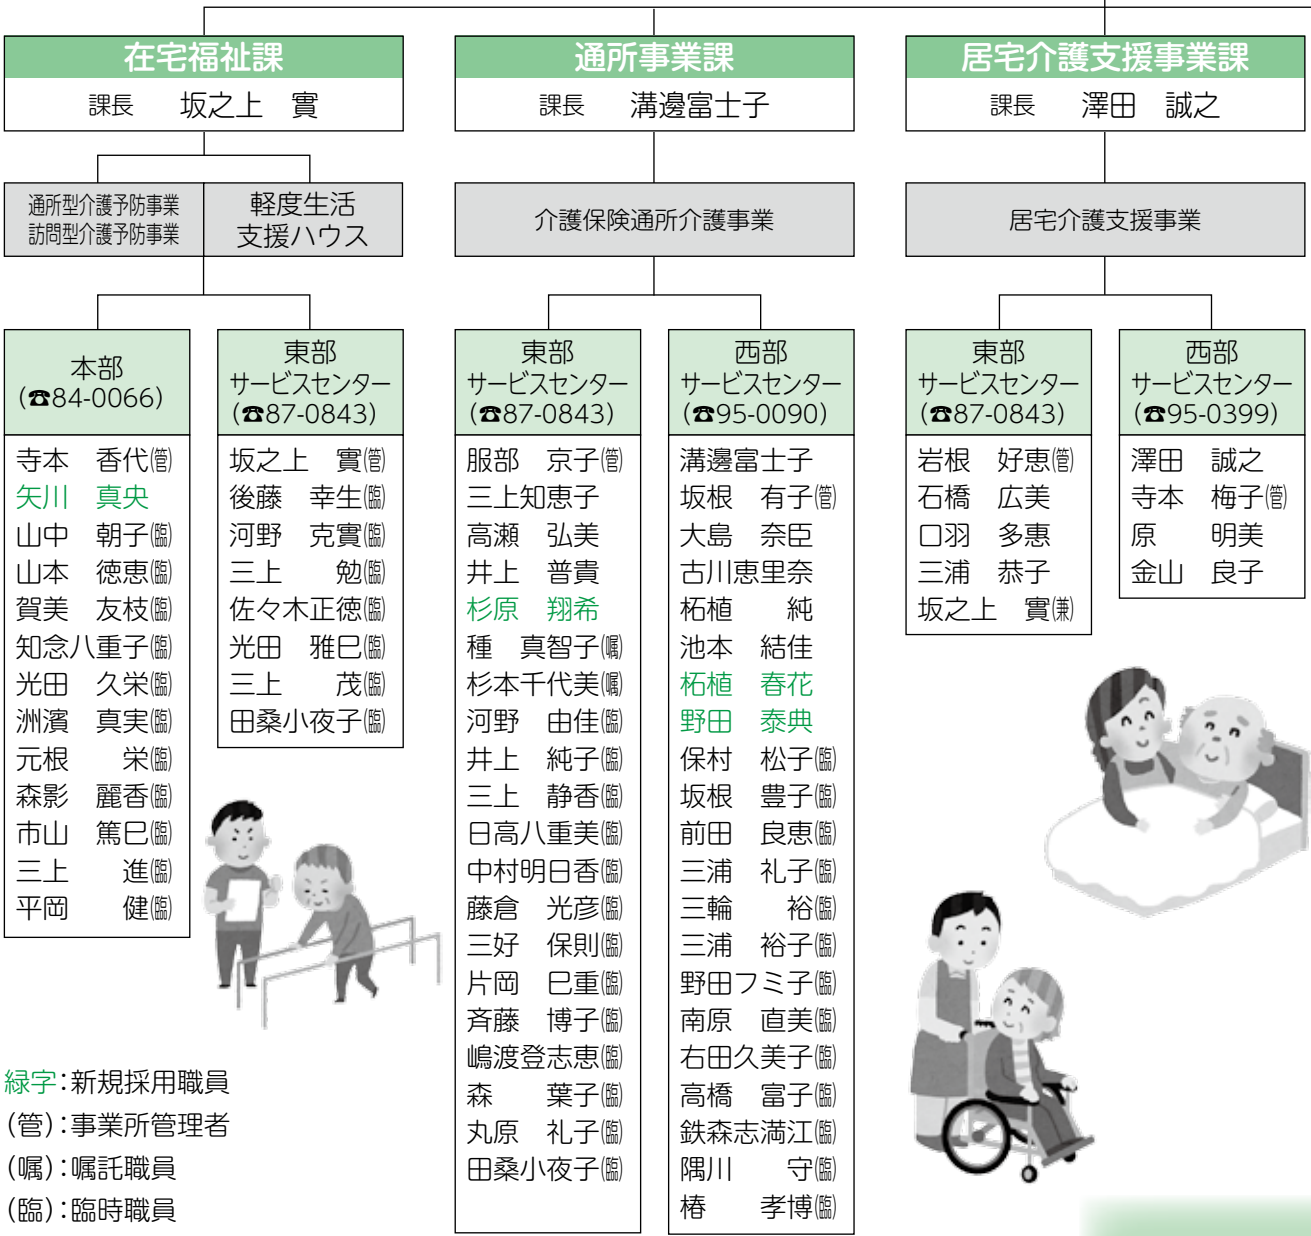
在宅福祉課
課長　坂之上　實

通所事業課
課長　溝邊富士子

居宅介護支援事業課
課長　澤田　誠之

通所型介護予防事業
訪問型介護予防事業

軽度生活支援ハウス

介護保険通所介護事業

居宅介護支援事業

本部
(☎84-0066)

寺本　香代㈮
矢川　真央
山中　朝子㈱
山本　徳恵㈱
賀美　友枝㈱
知念八重子㈱
光田　久栄㈱
洲濱　真実㈱
元根　栄㈱
森影　麗香㈱
市山　篤巳㈱
三上　進㈱
平岡　健㈱

東部
サービスセンター
(☎87-0843)

坂之上　實㈮
後藤　幸生㈱
河野　克實㈱
三上　勉㈱
佐々木正徳㈱
光田　雅巳㈱
三上　茂㈱
田桑小夜子㈱

東部
サービスセンター
(☎87-0843)

服部　京子㈮
三上知恵子
高瀬　弘美
井上　普貴
杉原　翔希
種　真智子㈾
杉本千代美㈾
河野　由佳㈱
井上　純子㈱
三上　静香㈱
日高八重美㈱
中村明日香㈱
藤倉　光彦㈱
三好　保則㈱
片岡　巳重㈱
斉藤　博子㈱
嶋渡登志恵㈱
森　葉子㈱
丸原　礼子㈱
田桑小夜子㈱

西部
サービスセンター
(☎95-0090)

溝邊富士子
坂根　有子㈮
大島　奈臣
古川恵里奈
柘植　純
池本　結佳
柘植　春花
野田　泰典
保村　松子㈱
坂根　豊子㈱
前田　良恵㈱
三浦　礼子㈱
三輪　裕㈱
三浦　裕子㈱
野田フミ子㈱
南原　直美㈱
右田久美子㈱
高橋　富子㈱
鉄森志満江㈱
隅川　守㈱
椿　孝博㈱

東部
サービスセンター
(☎87-0843)

岩根　好恵㈮
石橋　広美
口羽　多恵
三浦　恭子
坂之上　實㈹

西部
サービスセンター
(☎95-0399)

澤田　誠之
寺本　梅子㈮
原　明美
金山　良子

緑字:新規採用職員
(管):事業所管理者
(嘱):嘱託職員
(臨):臨時職員